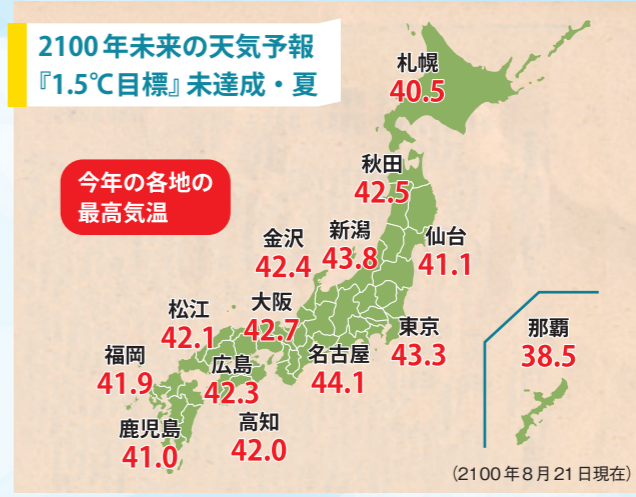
2100年未来の天気予報
『1.5℃目標』未達成・夏

今年の各地の
最高気温

札幌
40.5

秋田
42.5

金沢
42.4

新潟
43.8

仙台
41.1

松江
42.1

大阪
42.7

東京
43.3

那覇
38.5

福岡
41.9

広島
42.3

名古屋
44.1

高知
42.0

鹿児島
41.0

（2100年8月21日現在）